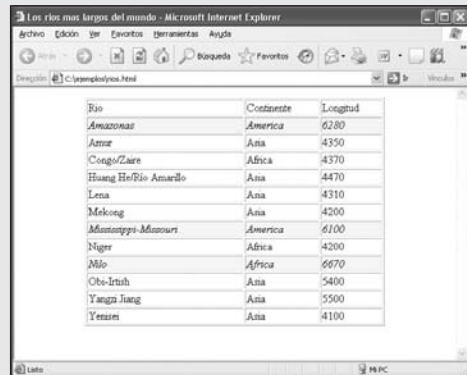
Los rios mas largos del mundo - Microsoft Internet Explorer

Archivo Edición Ver Favoritos Herramientas Ayuda

Atrás Búsqueda Favoritos

Dirección C:\ejemplos\rios.html Ir Vínculos

| Rio | Continente | Longitud |
|---|---|---|
| Amazonas | America | 6280 |
| Amur | Asia | 4350 |
| Congo/Zaire | Africa | 4370 |
| Huang He/Rio Amarillo | Asia | 4470 |
| Lena | Asia | 4310 |
| Mekong | Asia | 4200 |
| Mississippi-Missouri | America | 6100 |
| Niger | Africa | 4200 |
| Nilo | Africa | 6670 |
| Obi-Irtish | Asia | 5400 |
| Yangzi Jiang | Asia | 5500 |
| Yenisei | Asia | 4100 |

Listo Mi PC